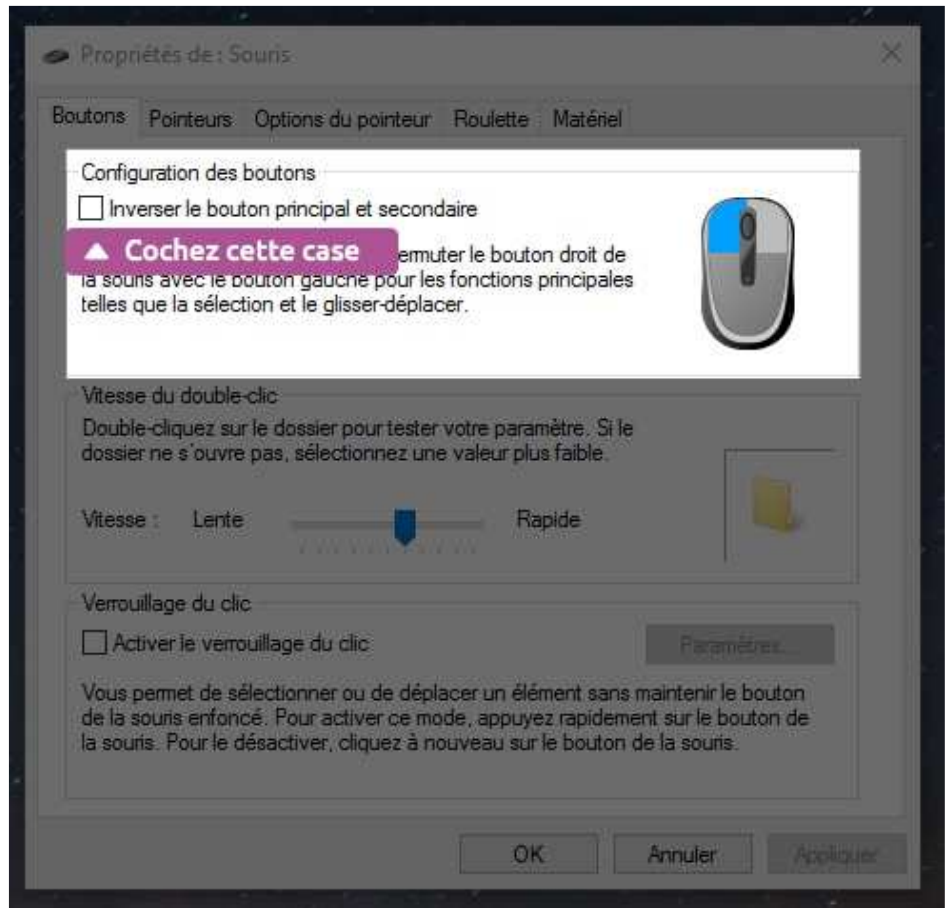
Propriétés de : Souris

Boutons Pointeurs Options du pointeur Roulette Matériel

Configuration des boutons

Inverser le bouton principal et secondaire

▲ Cochez cette case

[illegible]ermuter le bouton droit de la souris avec le bouton gauche pour les fonctions principales telles que la sélection et le glisser-déplacer.

Vitesse du double-clic

Double-cliquez sur le dossier pour tester votre paramètre. Si le dossier ne s'ouvre pas, sélectionnez une valeur plus faible.

Vitesse : Lente Rapide

Verrouillage du clic

Activer le verrouillage du clic

Paramètres...

Vous permet de sélectionner ou de déplacer un élément sans maintenir le bouton de la souris enfoncé. Pour activer ce mode, appuyez rapidement sur le bouton de la souris. Pour le désactiver, cliquez à nouveau sur le bouton de la souris.

OK Annuler Appliquer